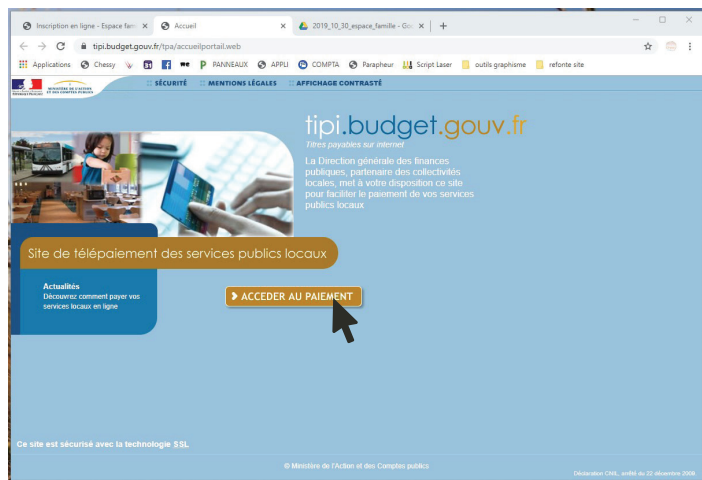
Inscription en ligne - Espace fam ×
Accueil ×
2019_10_30_espace_famille - Go ×
+

tipi.budget.gouv.fr/tpa/accueilportail.web

Applications Chessy 31 PANNEAUX APPLI COMPTA Parapheur Script Laser outils graphisme refonte site

MINISTÈRE DE L'ACTION ET DES COMPTES PUBLICS

:: SÉCURITÉ :: MENTIONS LÉGALES :: AFFICHAGE CONTRASTÉ

tipi.budget.gouv.fr
Titres payables sur internet

La Direction générale des finances publiques, partenaire des collectivités locales, met à votre disposition ce site pour faciliter le paiement de vos services publics locaux.

Site de télépaiement des services publics locaux

Actualités
Découvrez comment payer vos services locaux en ligne

ACCEDER AU PAIEMENT

Ce site est sécurisé avec la technologie SSL

© Ministère de l'Action et des Comptes publics

Déclaration CNIL, arrêté du 22 décembre 2008